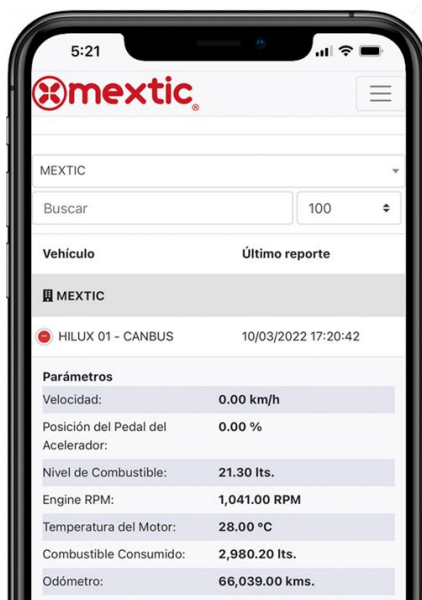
5:21

mextic

MEXTIC

Buscar

100

Vehículo

Último reporte

MEXTIC

HILUX 01 - CANBUS

10/03/2022 17:20:42

Parámetros

| | |
|---|---|
| Velocidad: | 0.00 km/h |
| Posición del Pedal del Acelerador: | 0.00 % |
| Nivel de Combustible: | 21.30 lts. |
| Engine RPM: | 1,041.00 RPM |
| Temperatura del Motor: | 28.00 °C |
| Combustible Consumido: | 2,980.20 lts. |
| Odómetro: | 66,039.00 kms. |